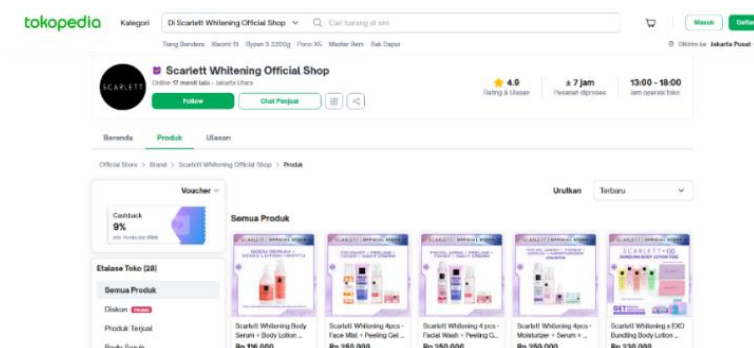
tokopedia Kategori Di Scarlett Whitening Official Shop Cari barang di sini Masuk Daftar

Tiang Bendera Xiaomi 13 Ryzen 3 3200g Poco X5 Master Item Rak Dapur Dikirim ke Jakarta Pusat

SCARLETT

Scarlett Whitening Official Shop

Online 17 menit lalu • Jakarta Utara

Follow Chat Penjual

4.9 Rating & Ulasan

± 7 jam Pesanan diproses

13:00 - 18:00 Jam operasi toko

Beranda Produk Ulasan

Official Store > Brand > Scarlett Whitening Official Shop > Produk

Voucher

Cashback 9%

Urutkan Terbaru

Semua Produk

Etalase Toko (28)

Semua Produk

Diskon

Produk Terjual

Scarlett Whitening Body Serum + Body Lotion...

Rp 116.000

Scarlett Whitening 4pcs - Face Mist + Peeling Gel...

Rp 250.000

Scarlett Whitening 4 pcs - Facial Wash + Peeling G...

Rp 250.000

Scarlett Whitening 4pcs - Moisturizer + Serum + ...

Rp 250.000

Scarlett Whitening x EXO Bundling Body Lotion...

Rp 230.000